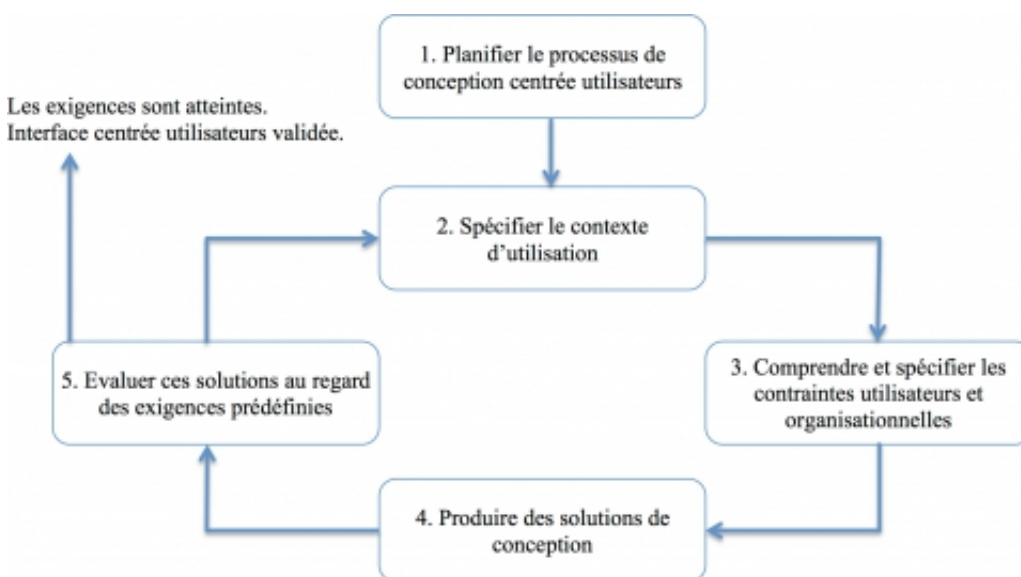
1. Planifier le processus de conception centrée utilisateurs

Les exigences sont atteintes.
Interface centrée utilisateurs validée.

2. Spécifier le contexte d'utilisation

3. Comprendre et spécifier les contraintes utilisateurs et organisationnelles

4. Produire des solutions de conception

5. Evaluer ces solutions au regard des exigences prédéfinies